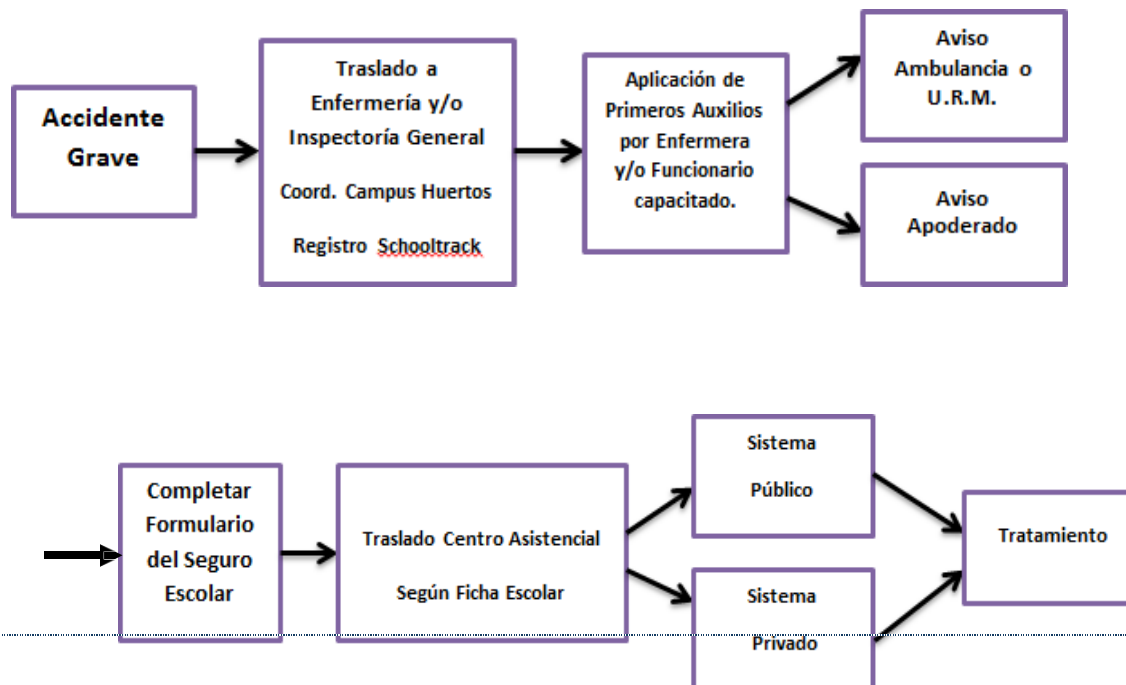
Accidente Grave

Traslado a Enfermería y/o Inspectoría General

Coord. Campus Huertos

Registro Schooltrack

Aplicación de Primeros Auxilios por Enfermera y/o Funcionario capacitado.

Aviso Ambulancia o U.R.M.

Aviso Apoderado

Completar Formulario del Seguro Escolar

Traslado Centro Asistencial

Según Ficha Escolar

Sistema

Público

Sistema

Privado

Tratamiento